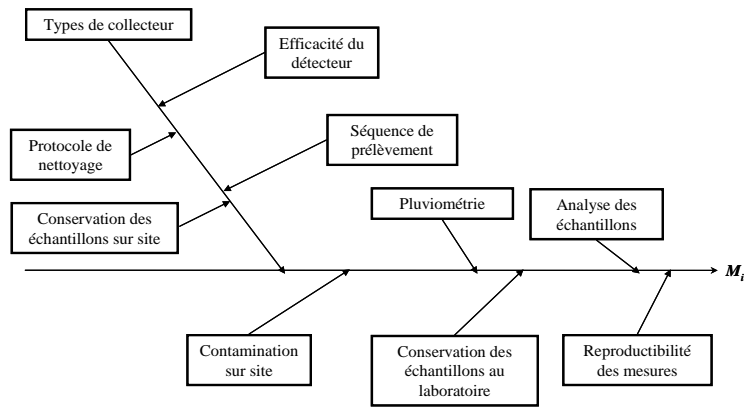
Types de collecteur

Efficacité du détecteur

Protocole de nettoyage

Séquence de prélèvement

Conservation des échantillons sur site

Pluviométrie

Analyse des échantillons

$M_i$

Contamination sur site

Conservation des échantillons au laboratoire

Reproductibilité des mesures